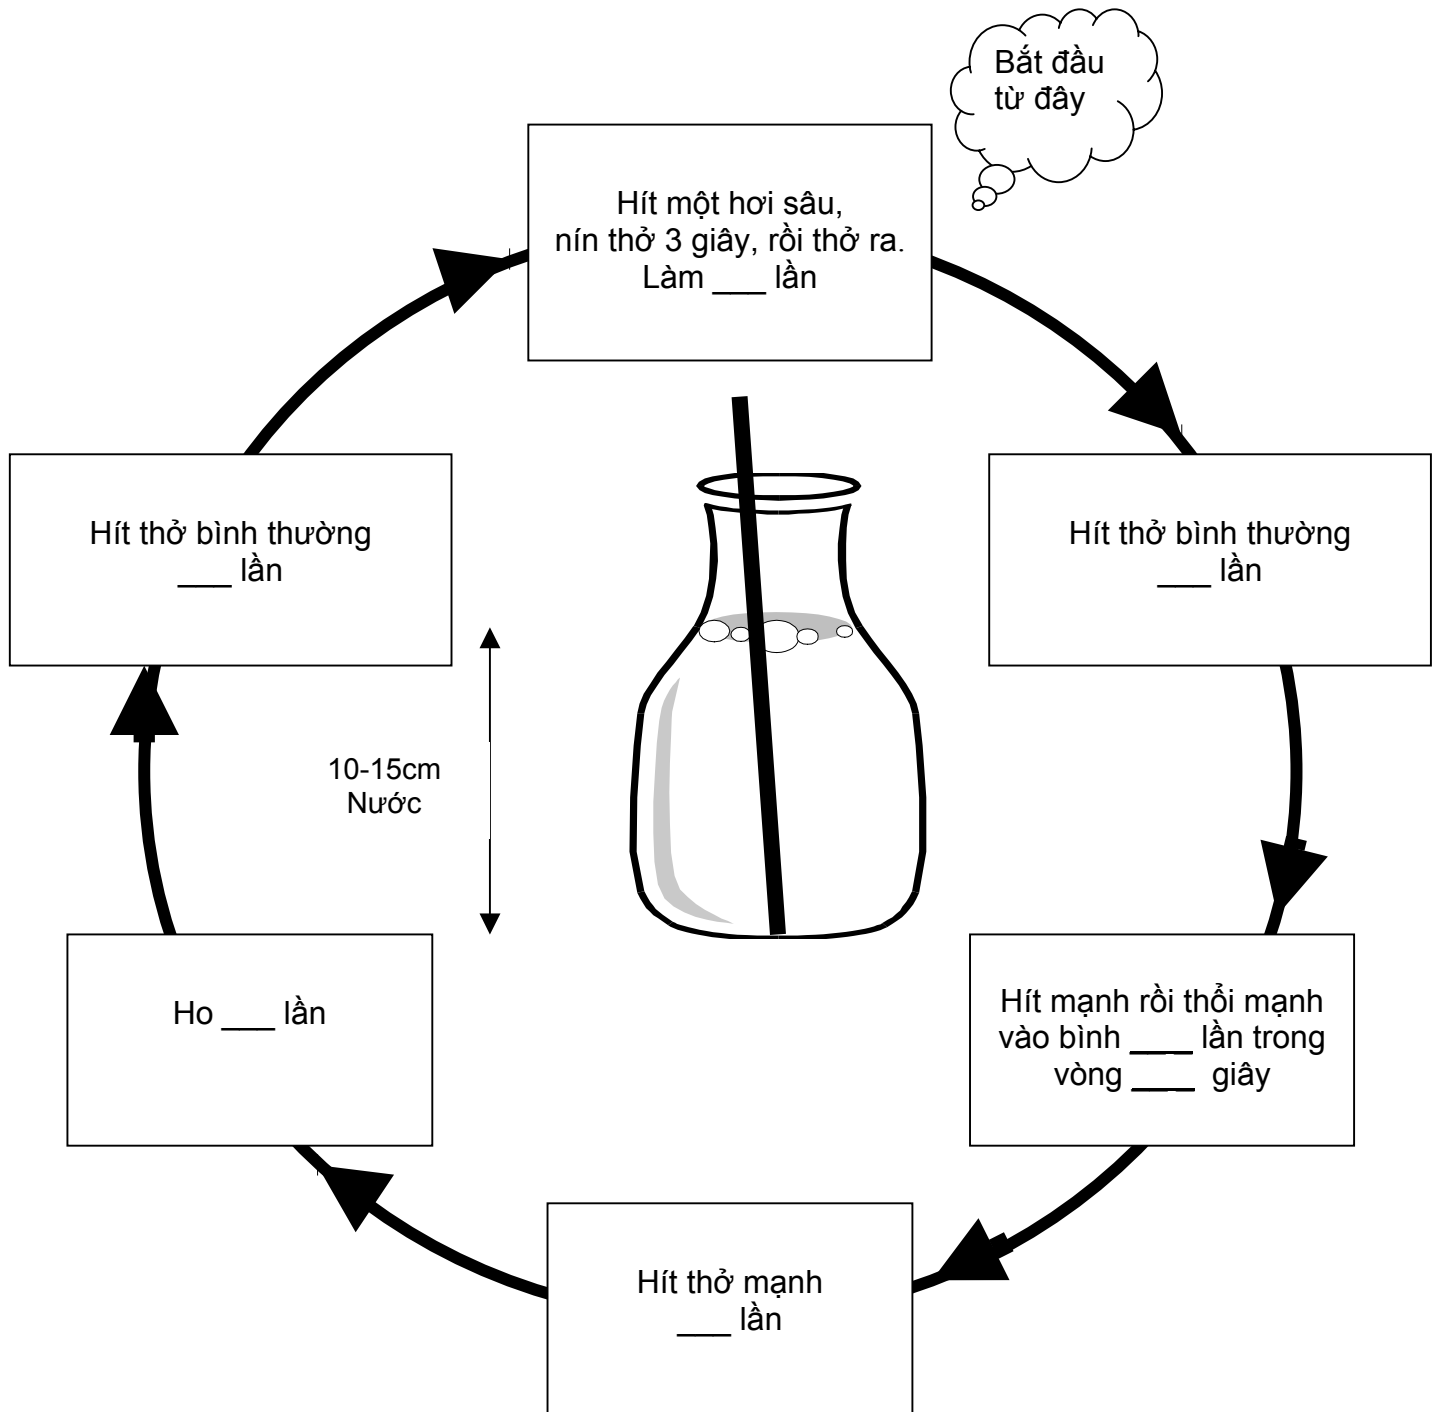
Bắt đầu từ đây

Hít một hơi sâu, nín thở 3 giây, rồi thở ra. Làm ___ lần

Hít thở bình thường ___ lần

Hít mạnh rồi thổi mạnh vào bình ___ lần trong vòng ___ giây

Hít thở mạnh ___ lần

Ho ___ lần

Hít thở bình thường ___ lần

10-15cm Nước